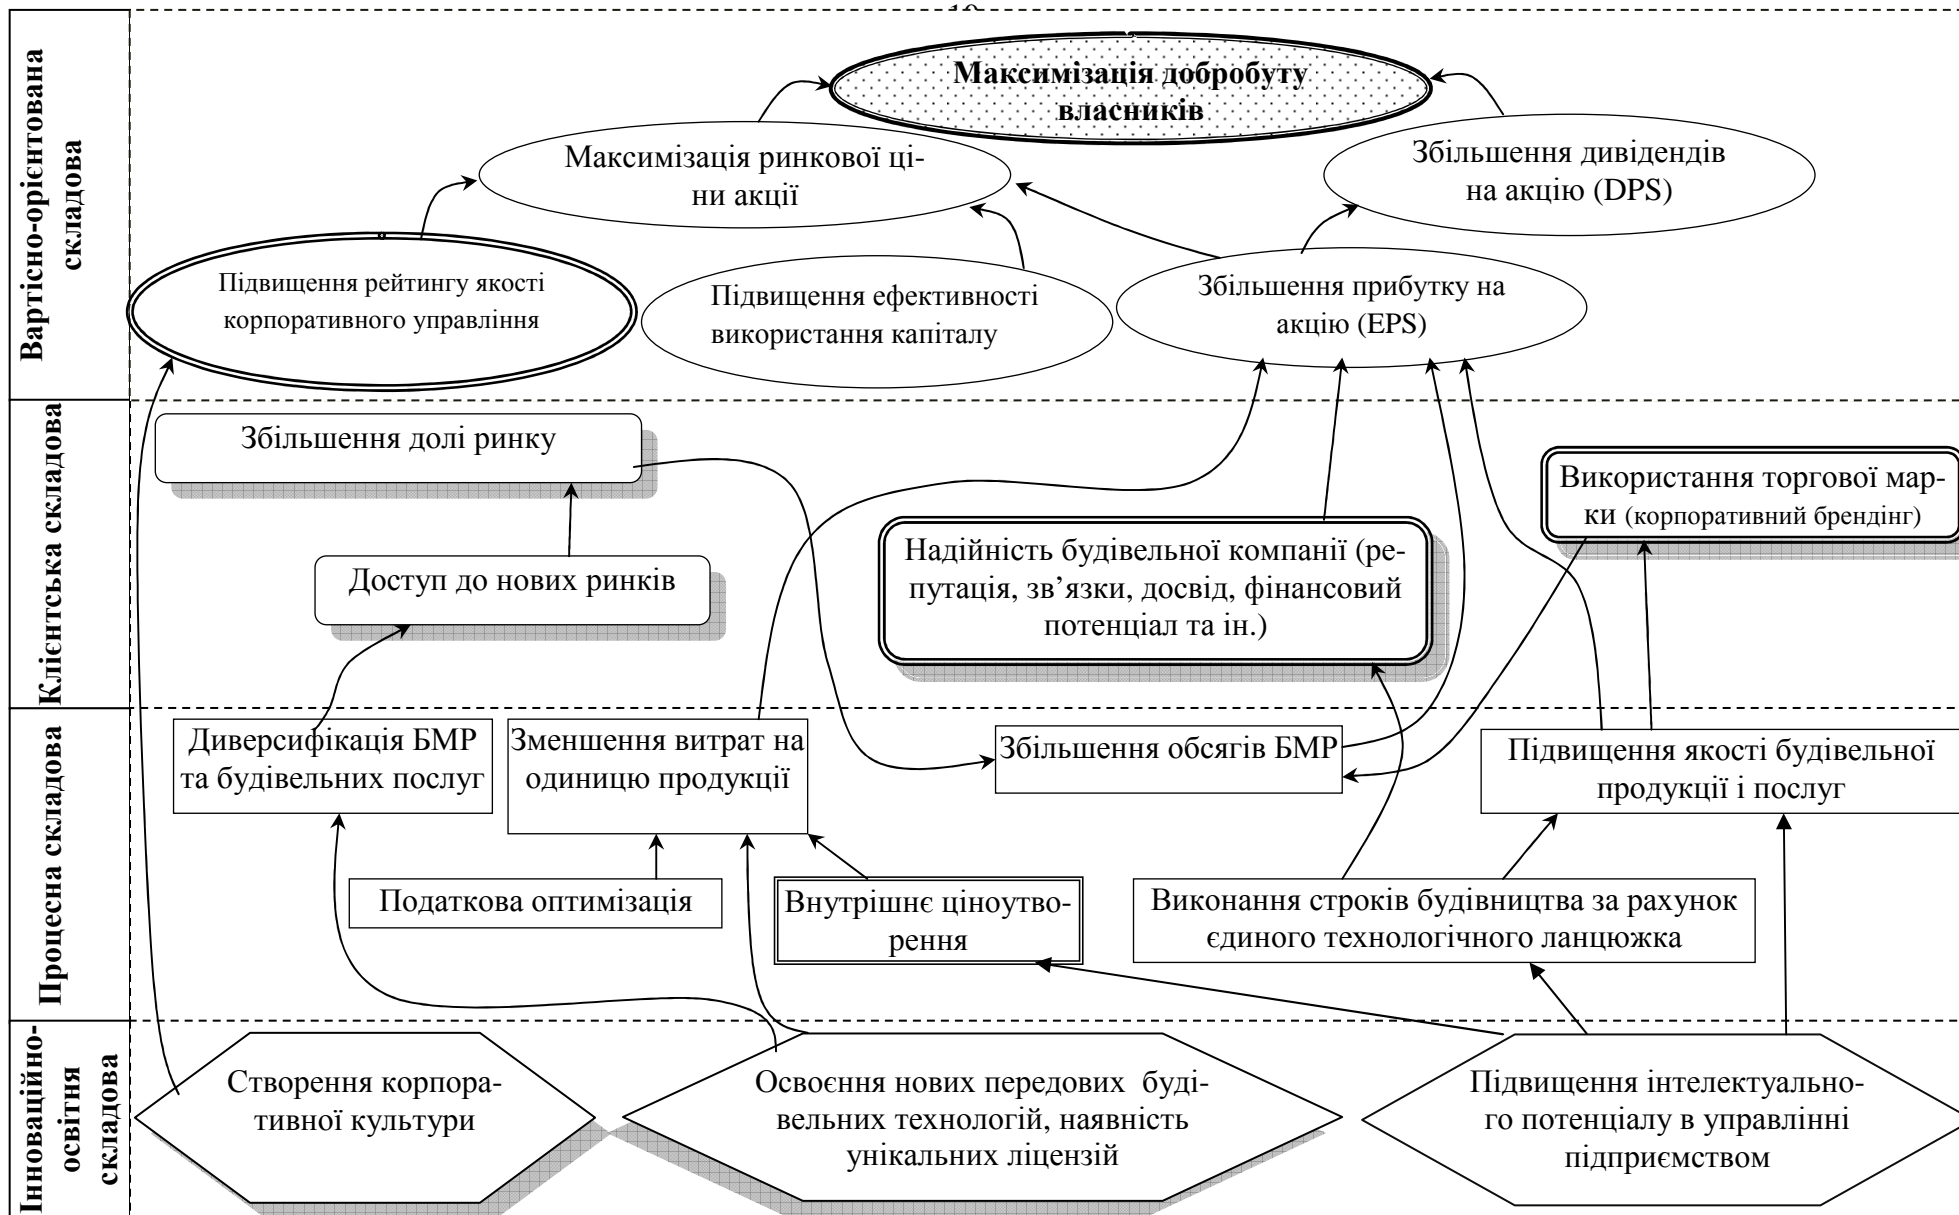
Вартісно-орієнтована складова

Максимізація добробуту власників

Максимізація ринкової ціни акції

Збільшення дивідендів на акцію (DPS)

Підвищення рейтингу якості корпоративного управління

Підвищення ефективності використання капіталу

Збільшення прибутку на акцію (EPS)

Клієнтська складова

Збільшення долі ринку

Використання торгової марки (корпоративний брендінг)

Надійність будівельної компанії (репутація, зв'язки, досвід, фінансовий потенціал та ін.)

Доступ до нових ринків

Процесна складова

Диверсифікація БМР та будівельних послуг

Зменшення витрат на одиницю продукції

Збільшення обсягів БМР

Підвищення якості будівельної продукції і послуг

Податкова оптимізація

Внутрішнє ціноутворення

Виконання строків будівництва за рахунок єдиного технологічного ланцюжка

Інноваційно-освітня складова

Створення корпоративної культури

Освоєння нових передових будівельних технологій, наявність унікальних ліцензій

Підвищення інтелектуального потенціалу в управлінні підприємством